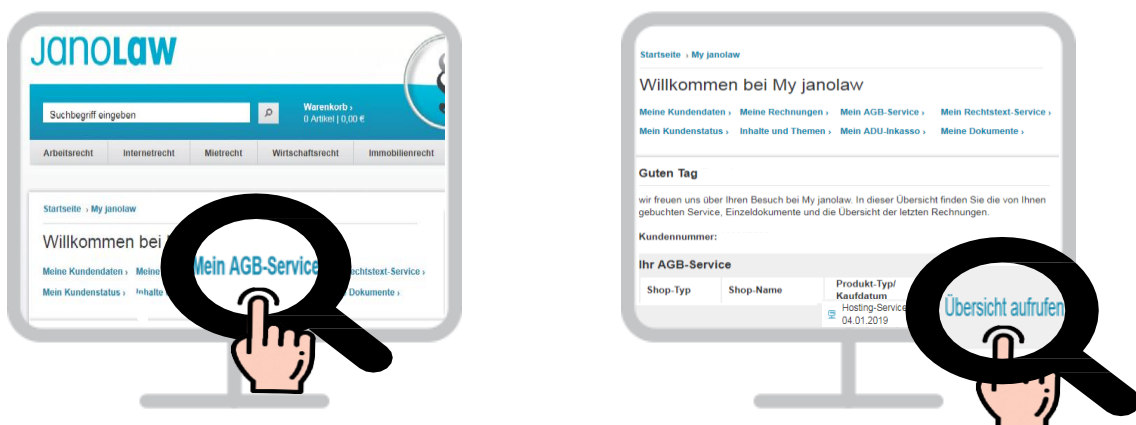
JANOLAW

Suchbegriff eingeben

Warenkorb ›
0 Artikel | 0,00 €

Arbeitsrecht | Internetrecht | Mietrecht | Wirtschaftsrecht | Immobilienrecht

Startseite › My janolaw

Willkommen bei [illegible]

Meine Kundendaten › Meine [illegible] Mein AGB-Service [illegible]echtstext-Service ›
Mein Kundenstatus › Inhalte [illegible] Dokumente ›

Startseite › My janolaw

Willkommen bei My janolaw

Meine Kundendaten › Meine Rechnungen › Mein AGB-Service › Mein Rechtstext-Service ›
Mein Kundenstatus › Inhalte und Themen › Mein ADU-Inkasso › Meine Dokumente ›

Guten Tag

wir freuen uns über Ihren Besuch bei My janolaw. In dieser Übersicht finden Sie die von Ihnen gebuchten Service, Einzeldokumente und die Übersicht der letzten Rechnungen.

Kundennummer:

Ihr AGB-Service

| Shop-Typ | Shop-Name | Produkt-Typ/ Kaufdatum | |
|---|---|---|---|
| | | Hosting-Service 04.01.2019 | Übersicht aufrufen |